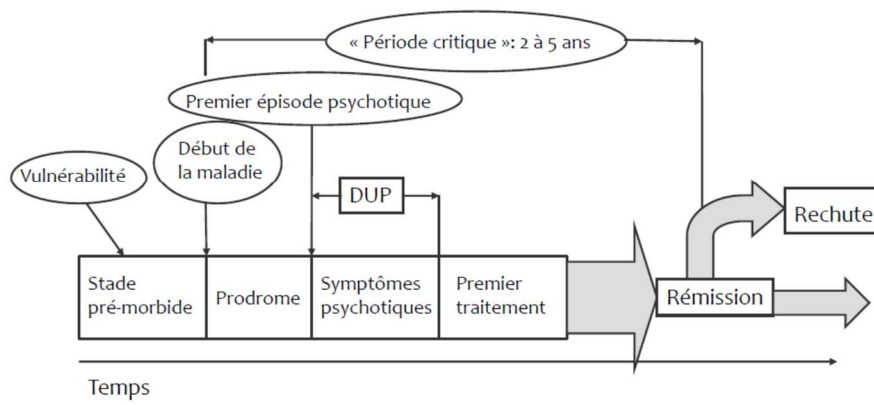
« Période critique »: 2 à 5 ans

Premier épisode psychotique

Début de la maladie

Vulnérabilité

DUP

Rechute

| Stade pré-morbide | Prodrome | Symptômes psychotiques | Premier traitement |
|---|---|---|---|

Rémission

Temps